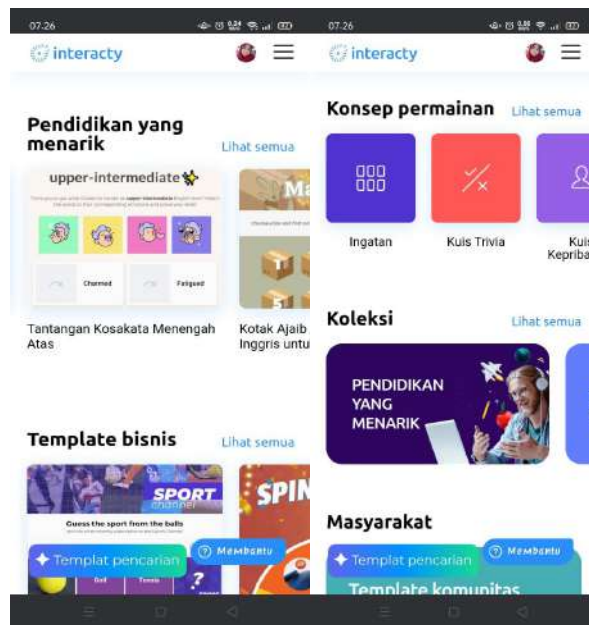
07.26

interacty

Pendidikan yang menarik

Lihat semua

upper-intermediate

Charmed

Fatigued

Tantangan Kosakata Menengah Atas

Kotak Ajaib Inggris untu

Template bisnis

Lihat semua

SPORT channel

Guess the sport from the balls

Golf

Tennis

SPIN

Templat pencarian

Membantu

07.26

interacty

Konsep permainan

Lihat semua

Ingatan

Kuis Trivia

Kuis Kepriba

Koleksi

Lihat semua

PENDIDIKAN YANG MENARIK

Masyarakat

Templat pencarian

Membantu

Template komunitas